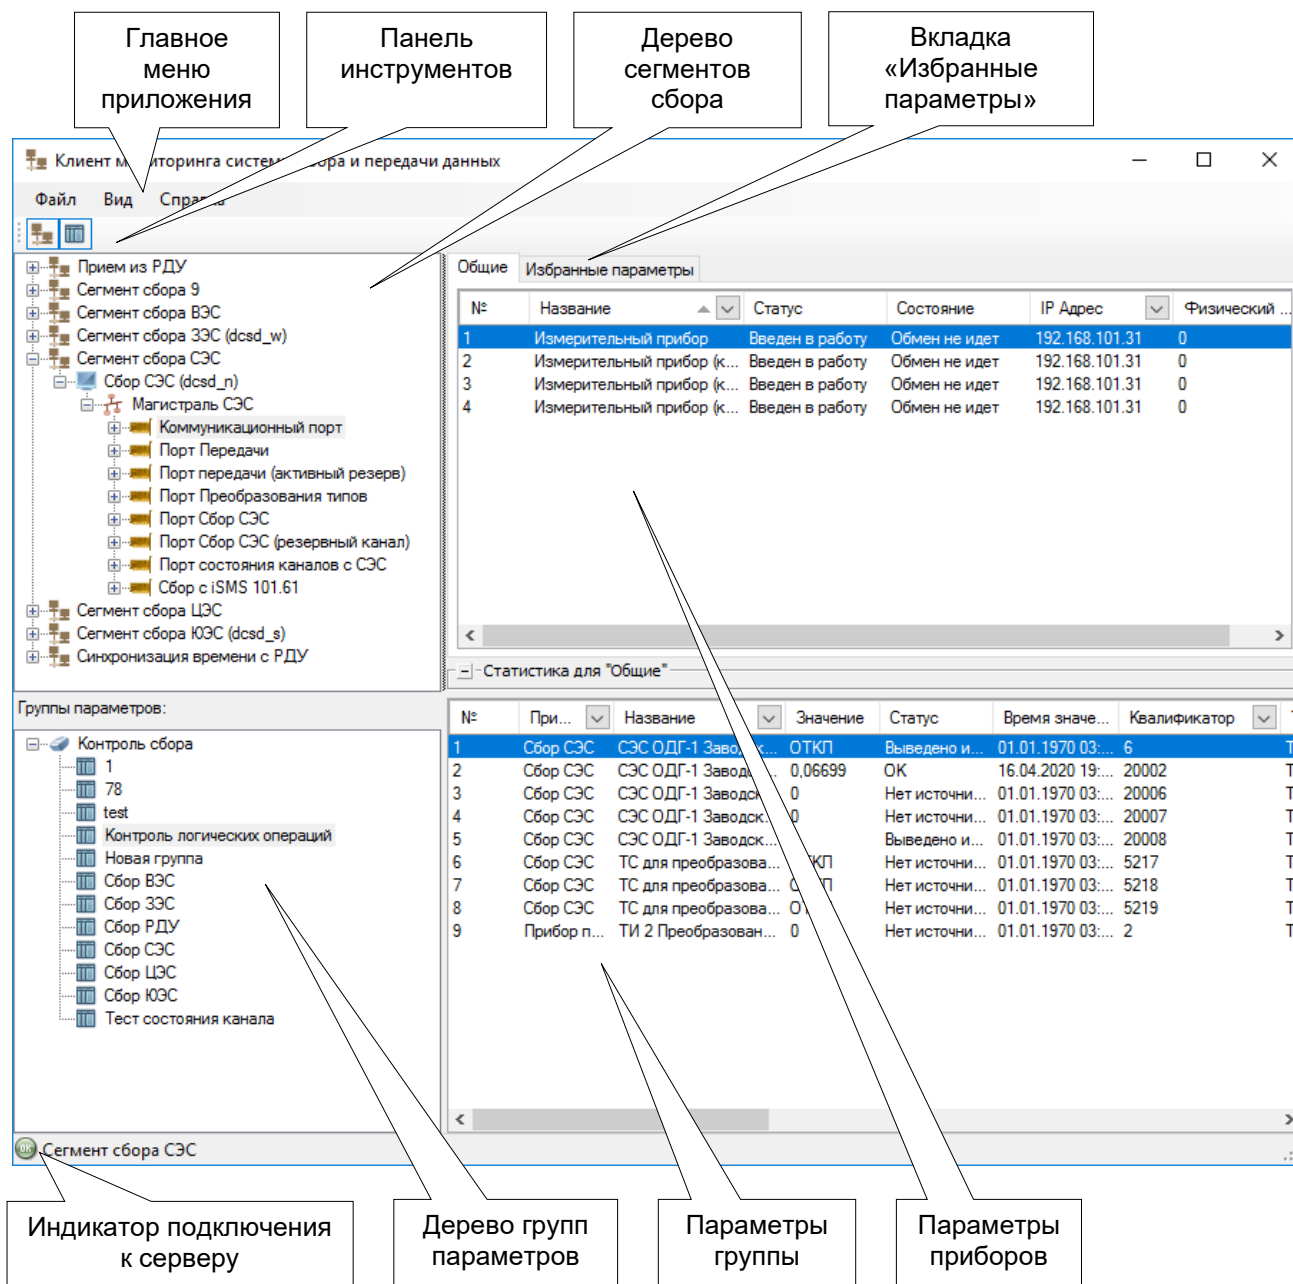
Главное меню приложения

Панель инструментов

Дерево сегментов сбора

Вкладка «Избранные параметры»

Клиент м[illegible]иторинга систем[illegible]ора и передачи данных

Файл Вид Спра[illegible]а

Прием из РДУ
Сегмент сбора 9
Сегмент сбора ВЭС
Сегмент сбора ЗЭС (dcsd_w)
Сегмент сбора СЭС
Сбор СЭС (dcsd_n)
Магистраль СЭС
Коммуникационный порт
Порт Передачи
Порт передачи (активный резерв)
Порт Преобразования типов
Порт Сбор СЭС
Порт Сбор СЭС (резервный канал)
Порт состояния каналов с СЭС
Сбор с iSMS 101.61
Сегмент сбора ЦЭС
Сегмент сбора ЮЭС (dcsd_s)
Синхронизация времени с РДУ

Общие | Избранные параметры

| № | Название | Статус | Состояние | IP Адрес | Физический ... |
|---|---|---|---|---|---|
| 1 | Измерительный прибор | Введен в работу | Обмен не идет | 192.168.101.31 | 0 |
| 2 | Измерительный прибор (к... | Введен в работу | Обмен не идет | 192.168.101.31 | 0 |
| 3 | Измерительный прибор (к... | Введен в работу | Обмен не идет | 192.168.101.31 | 0 |
| 4 | Измерительный прибор (к... | Введен в работу | Обмен не идет | 192.168.101.31 | 0 |

Статистика для "Общие"

Группы параметров:

Контроль сбора
1
78
test
Контроль логических операций
Новая группа
Сбор ВЭС
Сбор ЗЭС
Сбор РДУ
Сбор СЭС
Сбор ЦЭС
Сбор ЮЭС
Тест состояния канала

| № | При... | Название | Значение | Статус | Время значе... | Квалификатор |
|---|---|---|---|---|---|---|
| 1 | Сбор СЭС | СЭС ОДГ-1 Заво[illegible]к... | ОТКЛ | Выведено и... | 01.01.1970 03:... | 6 |
| 2 | Сбор СЭС | СЭС ОДГ-1 Завод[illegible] | 0,06699 | OK | 16.04.2020 19:... | 20002 |
| 3 | Сбор СЭС | СЭС ОДГ-1 Заводск | 0 | Нет источни... | 01.01.1970 03:... | 20006 |
| 4 | Сбор СЭС | СЭС ОДГ-1 Заводск. | 0 | Нет источни... | 01.01.1970 03:... | 20007 |
| 5 | Сбор СЭС | СЭС ОДГ-1 Заводск... | | Выведено и... | 01.01.1970 03:... | 20008 |
| 6 | Сбор СЭС | ТС для преобразова... | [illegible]КЛ | Нет источни... | 01.01.1970 03:... | 5217 |
| 7 | Сбор СЭС | ТС для преобразова... | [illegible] | Нет источни... | 01.01.1970 03:... | 5218 |
| 8 | Сбор СЭС | ТС для преобразова... | О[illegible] | Нет источни... | 01.01.1970 03:... | 5219 |
| 9 | Прибор п... | ТИ 2 Преобразован... | 0 | Нет источни... | 01.01.1970 03:... | 2 |

Сегмент сбора СЭС

Индикатор подключения к серверу

Дерево групп параметров

Параметры группы

Параметры приборов